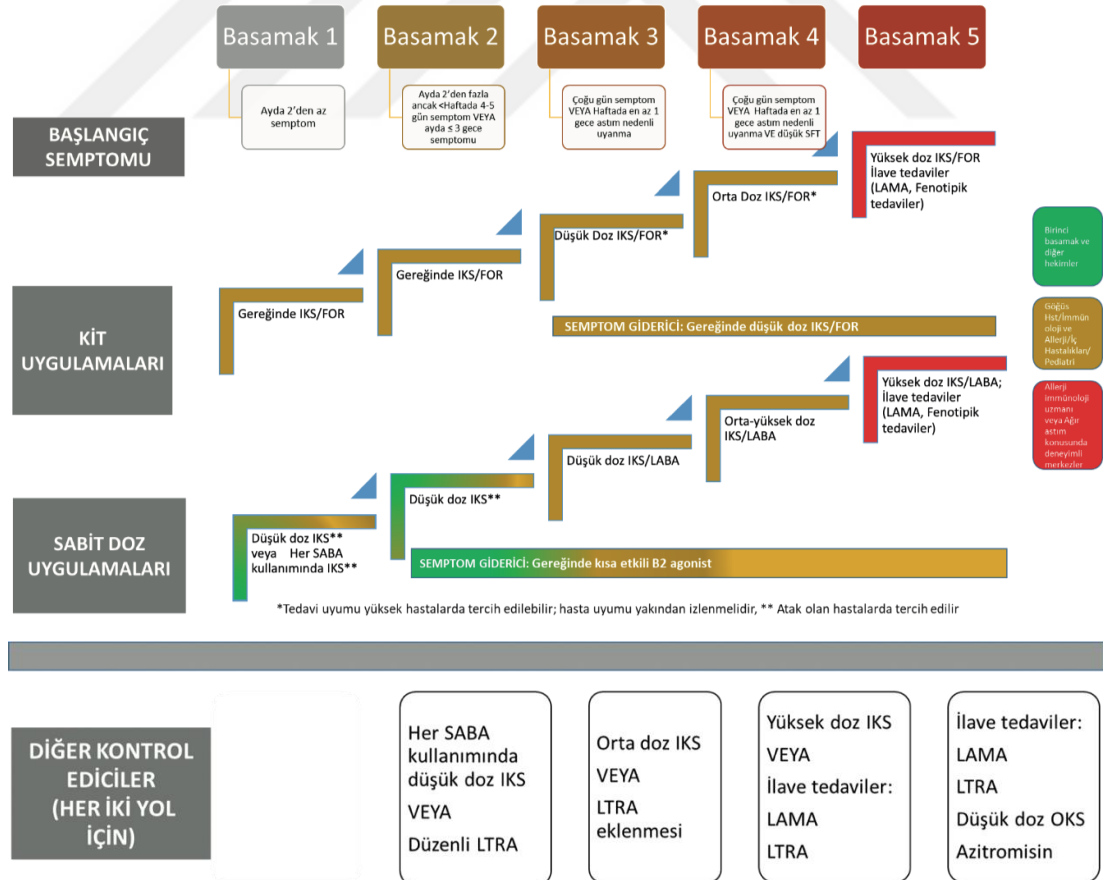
Basamak 1

Basamak 2

Basamak 3

Basamak 4

Basamak 5

BAŞLANGIÇ SEMPTOMU

Ayda 2'den az semptom

Ayda 2'den fazla ancak <Haftada 4-5 gün semptom VEYA ayda ≤ 3 gece semptomu

Çoğu gün semptom VEYA Haftada en az 1 gece astım nedenli uyanma

Çoğu gün semptom VEYA Haftada en az 1 gece astım nedenli uyanma VE düşük SFT

KİT UYGULAMALARI

Gereğinde IKS/FOR

Gereğinde IKS/FOR

Düşük Doz IKS/FOR*

Orta Doz IKS/FOR*

Yüksek doz IKS/FOR İlave tedaviler (LAMA, Fenotipik tedaviler)

SEMPTOM GİDERİCİ: Gereğinde düşük doz IKS/FOR

Birinci basamak ve diğer hekimler

Göğüs Hst/İmmünoloji ve Allerji/İç Hastalıkları/Pediatri

Allerji immünoloji uzmanı veya Ağır astım konusunda deneyimli merkezler

SABİT DOZ UYGULAMALARI

Düşük doz IKS** veya Her SABA kullanımında IKS**

Düşük doz IKS**

Düşük doz IKS/LABA

Orta-yüksek doz IKS/LABA

Yüksek doz IKS/LABA; İlave tedaviler (LAMA, Fenotipik tedaviler)

SEMPTOM GİDERİCİ: Gereğinde kısa etkili B2 agonist

*Tedavi uyumu yüksek hastalarda tercih edilebilir; hasta uyumu yakından izlenmelidir, ** Atak olan hastalarda tercih edilir

DİĞER KONTROL EDİCİLER (HER İKİ YOL İÇİN)

Her SABA kullanımında düşük doz IKS
VEYA
Düzenli LTRA

Orta doz IKS
VEYA
LTRA eklenmesi

Yüksek doz IKS
VEYA
İlave tedaviler:
LAMA
LTRA

İlave tedaviler:
LAMA
LTRA
Düşük doz OKS
Azitromisin